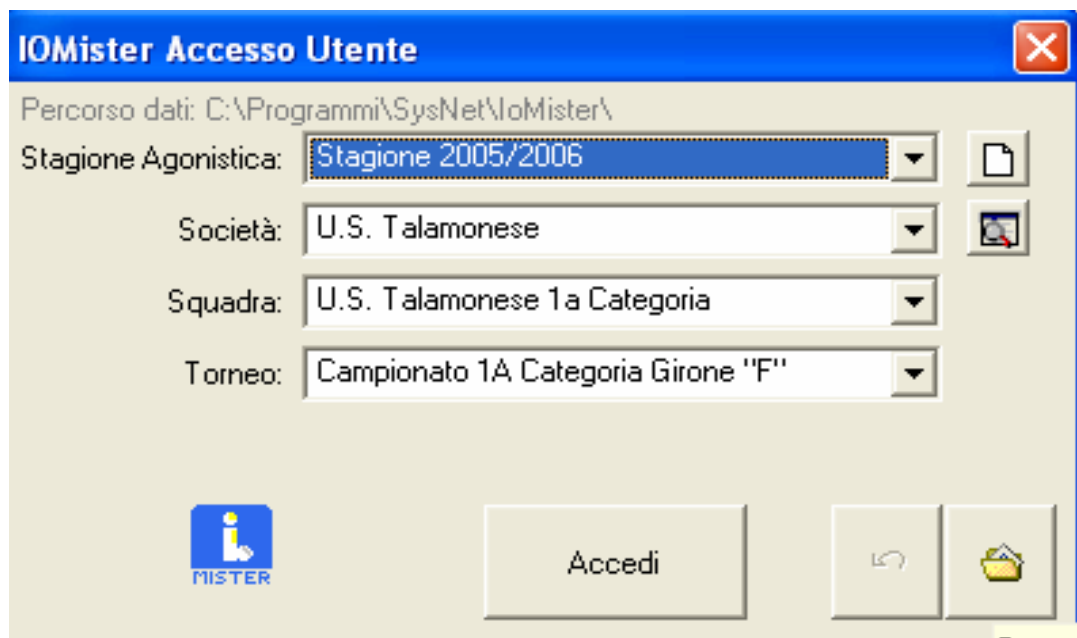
IOMister Accesso Utente

Percorso dati: C:\Programmi\SysNet\IoMister\

Stagione Agonistica: Stagione 2005/2006

Società: U.S. Talamonese

Squadra: U.S. Talamonese 1a Categoria

Torneo: Campionato 1A Categoria Girone "F"

MISTER

Accedi